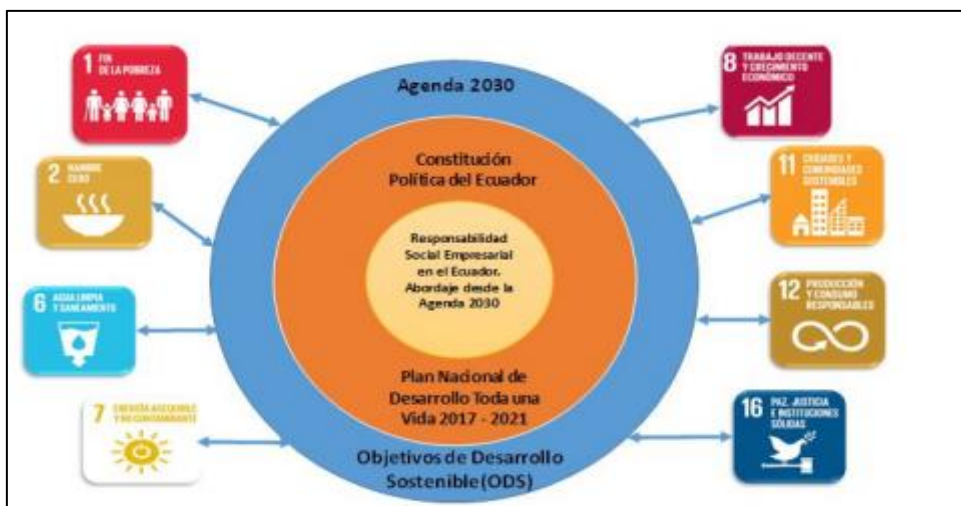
1 FIN DE LA POBREZA

2 HAMBRE CERO

6 AGUA LIMPIA Y SANEAMIENTO

7 ENERGÍA ASEQUIBLE Y NO CONTAMINANTE

Agenda 2030

Constitución Política del Ecuador

Responsabilidad Social Empresarial en el Ecuador. Abordaje desde la Agenda 2030

Plan Nacional de Desarrollo Toda una Vida 2017 - 2021

Objetivos de Desarrollo Sostenible (ODS)

8 TRABAJO DECENTE Y CRECIMIENTO ECONÓMICO

11 CIUDADES Y COMUNIDADES SOSTENIBLES

12 PRODUCCIÓN Y CONSUMO RESPONSABLES

16 PAZ, JUSTICIA E INSTITUCIONES SÓLIDAS